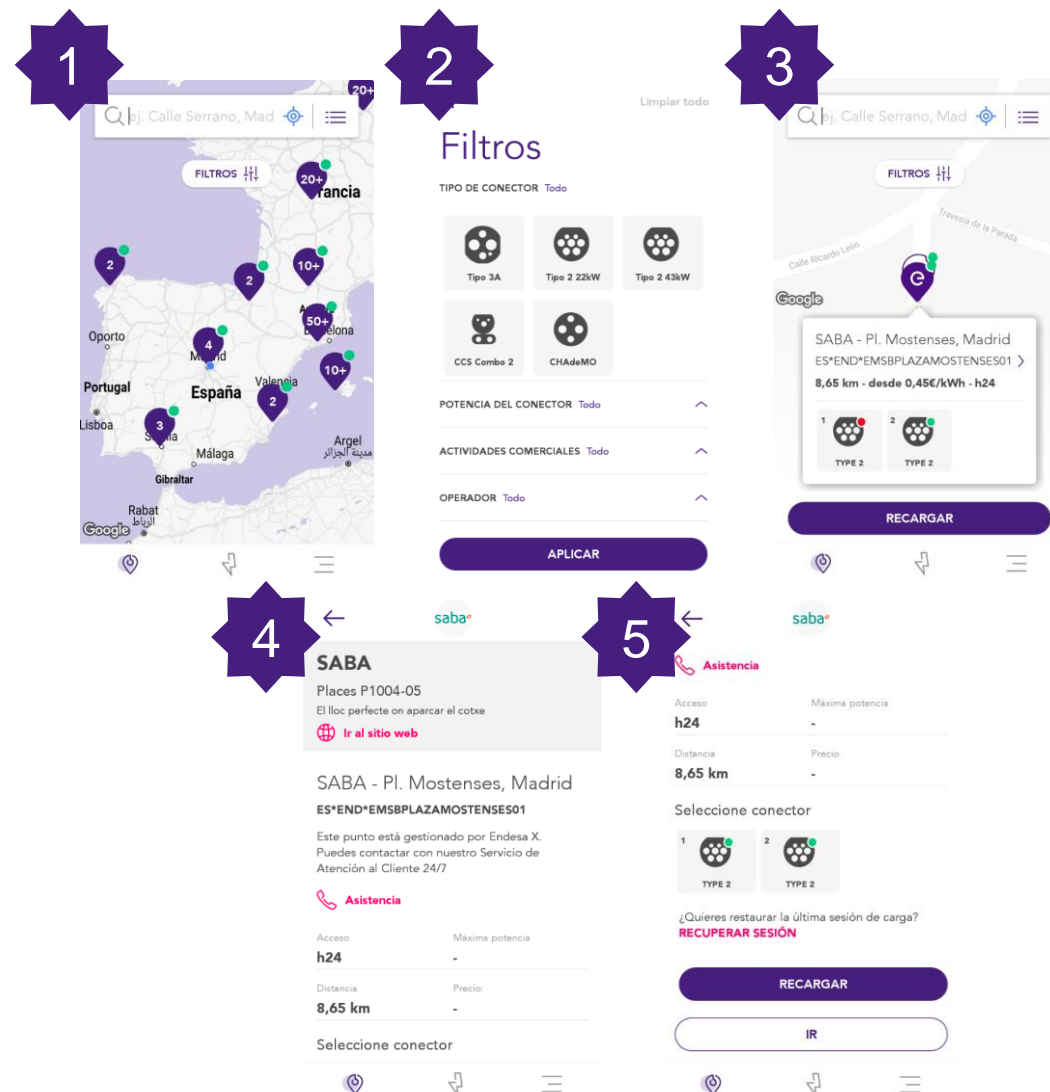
1

ej. Calle Serrano, Mad

FILTROS

20+

20+

Francia

2

2

10+

50+

Barcelona

Oporto

4

Madrid

Portugal

España

Valencia

2

10+

Lisboa

3

Sevilla

Málaga

Argel
الجزائر

Gibraltar

Rabat
الرباط

Google

2

Limpiar todo

Filtros

TIPO DE CONECTOR Todo

Tipo 3A

Tipo 2 22kW

Tipo 2 43kW

CCS Combo 2

CHAdeMO

POTENCIA DEL CONECTOR Todo

ACTIVIDADES COMERCIALES Todo

OPERADOR Todo

APLICAR

3

ej. Calle Serrano, Mad

FILTROS

Travesía de la Parada

Calle Ricardo León

Google

SABA - Pl. Mostenses, Madrid
ES*END*EMSBPLAZAMOSTENSES01
8,65 km - desde 0,45€/kWh - h24

1 TYPE 2

2 TYPE 2

RECARGAR

4

saba

SABA
Places P1004-05
El lloc perfecte on aparcar el cotxe
Ir al sitio web

SABA - Pl. Mostenses, Madrid
ES*END*EMSBPLAZAMOSTENSES01

Este punto está gestionado por Endesa X. Puedes contactar con nuestro Servicio de Atención al Cliente 24/7

Asistencia

Acceso
h24

Máxima potencia
-

Distancia
8,65 km

Precio
-

Seleccione conector

5

saba

Asistencia

Acceso
h24

Máxima potencia
-

Distancia
8,65 km

Precio
-

Seleccione conector

1 TYPE 2

2 TYPE 2

¿Quieres restaurar la última sesión de carga?
RECUPERAR SESIÓN

RECARGAR

IR